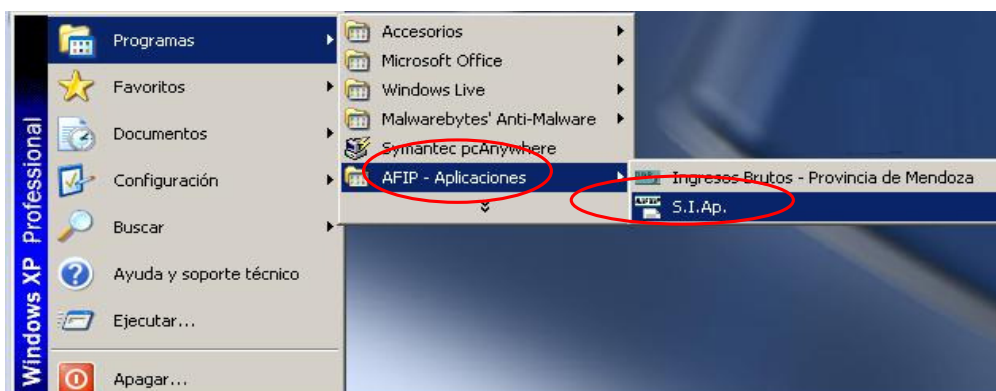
Windows XP Professional

Programas
Favoritos
Documentos
Configuración
Buscar
Ayuda y soporte técnico
Ejecutar...
Apagar...

Accesorios
Microsoft Office
Windows Live
Malwarebytes' Anti-Malware
Symantec pcAnywhere
AFIP - Aplicaciones

Ingresos Brutos - Provincia de Mendoza
S.I.Ap.